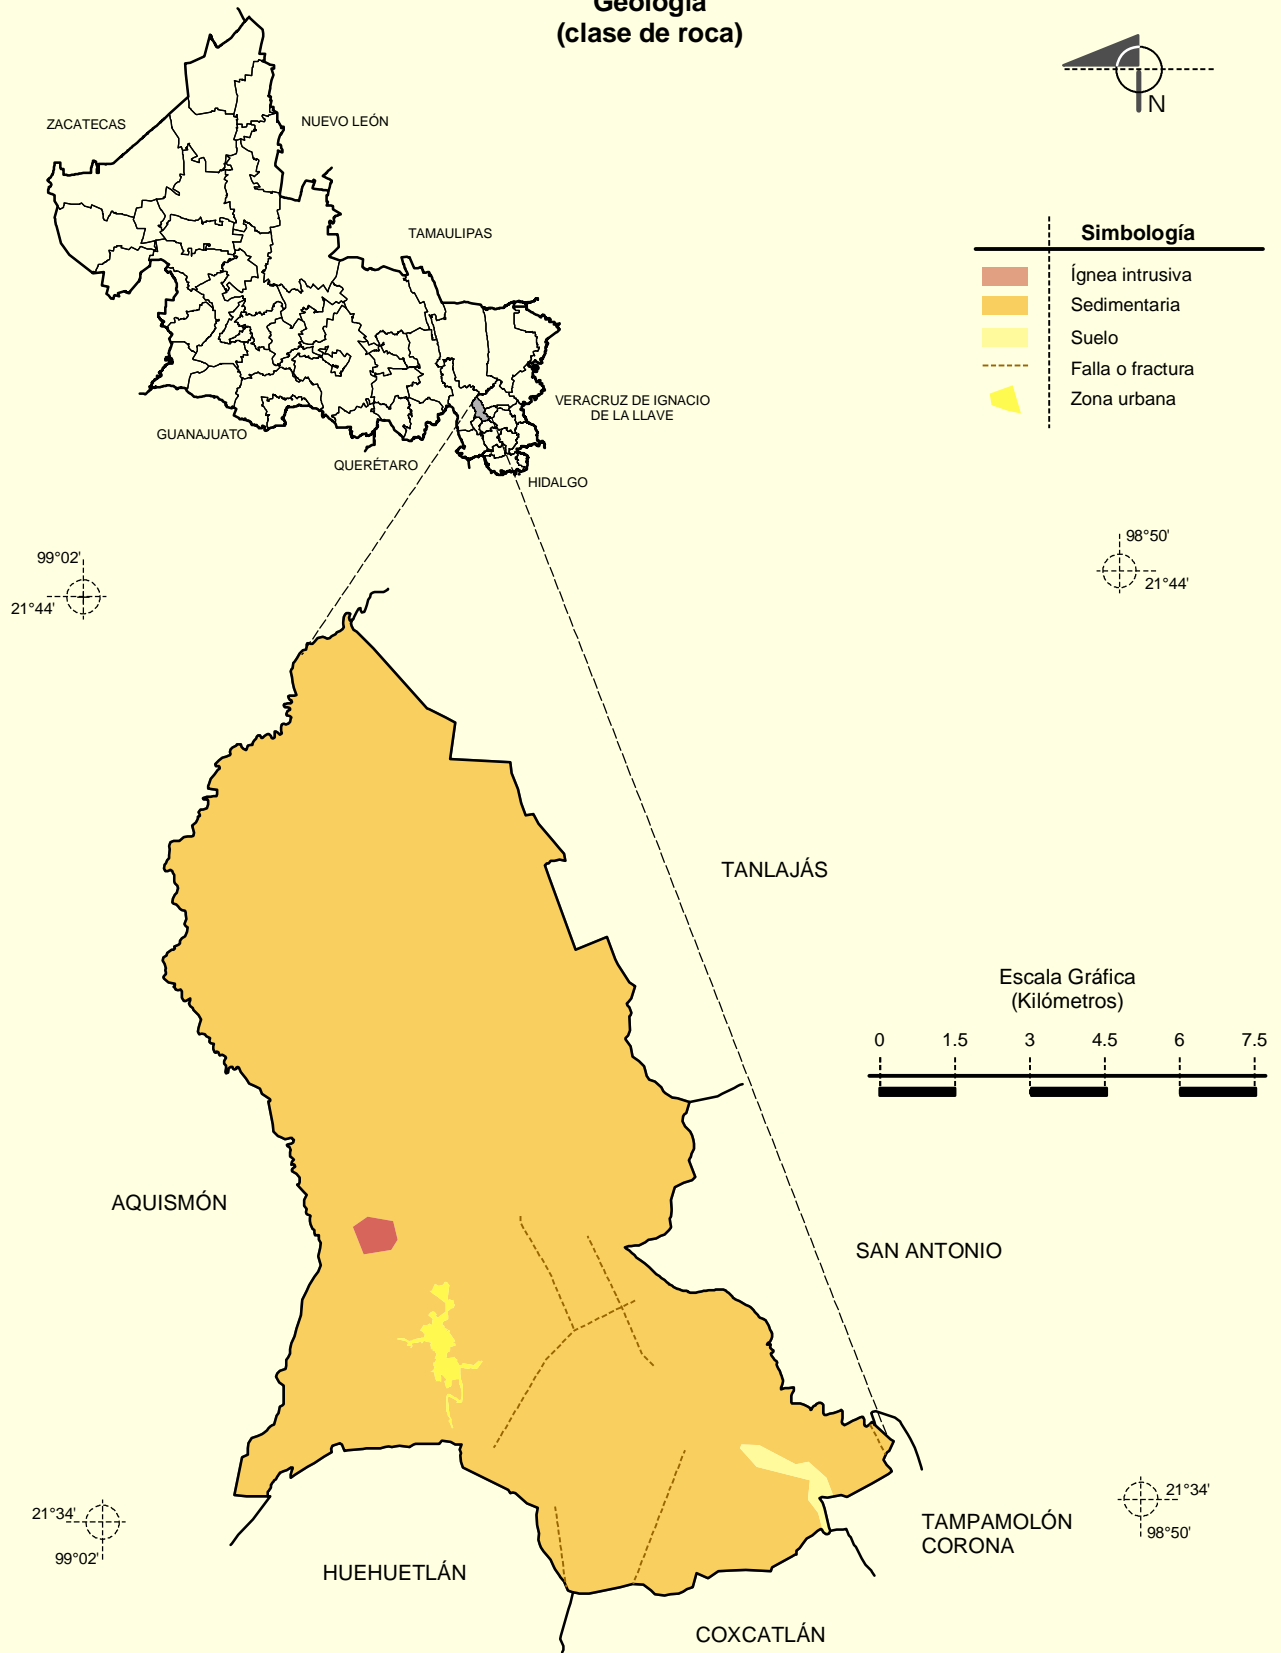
Geología
(clase de roca)

N

ZACATECAS
NUEVO LEÓN
TAMAULIPAS
VERACRUZ DE IGNACIO DE LA LLAVE
GUANAJUATO
QUERÉTARO
HIDALGO

Simbología
Ígnea intrusiva
Sedimentaria
Suelo
Falla o fractura
Zona urbana

99°02'
21°44'
98°50'
21°44'

TANLAJÁS

Escala Gráfica
(Kilómetros)
0 1.5 3 4.5 6 7.5

AQUISMÓN
SAN ANTONIO

21°34'
99°02'
21°34'
98°50'

TAMPAMOLÓN CORONA
HUEHUETLÁN
COXCATLÁN